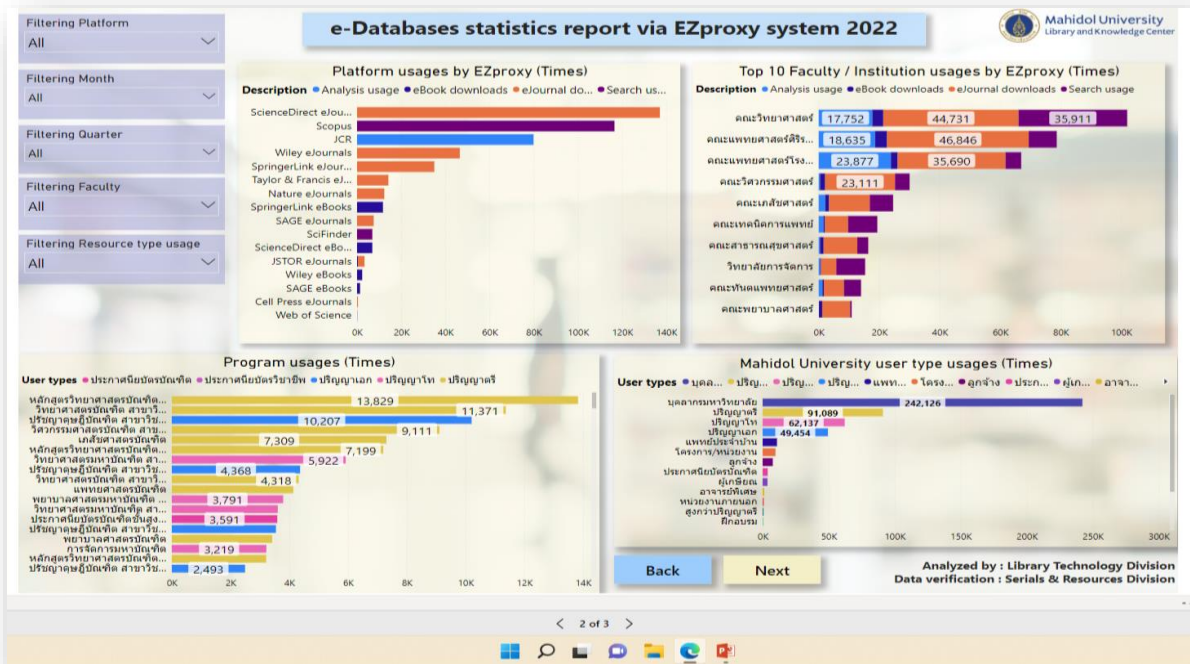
Filtering Platform
All

Filtering Month
All

Filtering Quarter
All

Filtering Faculty
All

Filtering Resource type usage
All

e-Databases statistics report via EZproxy system 2022

Mahidol University
Library and Knowledge Center

Platform usages by EZproxy (Times)

Description ● Analysis usage ● eBook downloads ● eJournal do... ● Search us...

ScienceDirect eJou...
Scopus
JCR
Wiley eJournals
SpringerLink eJour...
Taylor & Francis eJ...
Nature eJournals
SpringerLink eBooks
SAGE eJournals
SciFinder
ScienceDirect eBo...
JSTOR eJournals
Wiley eBooks
SAGE eBooks
Cell Press eJournals
Web of Science

0K 20K 40K 60K 80K 100K 120K 140K

Top 10 Faculty / Institution usages by EZproxy (Times)

Description ● Analysis usage ● eBook downloads ● eJournal downloads ● Search usage

คณะวิทยาศาสตร์ 17,752 44,731 35,911
คณะแพทยศาสตร์ศิริร... 18,635 46,846
คณะแพทยศาสตร์โรง... 23,877 35,690
คณะวิศวกรรมศาสตร์ 23,111
คณะเภสัชศาสตร์
คณะเทคนิคการแพทย์
คณะสาธารณสุขศาสตร์
วิทยาลัยการจัดการ
คณะทันตแพทยศาสตร์
คณะพยาบาลศาสตร์

0K 20K 40K 60K 80K 100K

Program usages (Times)

User types ● ประกาศนียบัตรบัณฑิต ● ประกาศนียบัตรวิชาชีพ ● ปริญญาเอก ● ปริญญาโท ● ปริญญาตรี

หลักสูตรวิทยาศาสตรบัณฑิต... 13,829
วิทยาศาสตรบัณฑิต สาขาวิ... 11,371
ปรัชญาดุษฎีบัณฑิต สาขาวิช... 10,207
วิศวกรรมศาสตรบัณฑิต สาข... 9,111
เภสัชศาสตรบัณฑิต 7,309
หลักสูตรวิทยาศาสตรบัณฑิต... 7,199
วิทยาศาสตรมหาบัณฑิต สา... 5,922
ปรัชญาดุษฎีบัณฑิต สาขาวิช... 4,368
วิทยาศาสตรบัณฑิต สาขาวิ... 4,318
แพทยศาสตรบัณฑิต
พยาบาลศาสตรมหาบัณฑิต ... 3,791
วิทยาศาสตรมหาบัณฑิต สา...
ประกาศนียบัตรบัณฑิตชั้นสูง... 3,591
ปรัชญาดุษฎีบัณฑิต สาขาวิช...
พยาบาลศาสตรบัณฑิต
การจัดการมหาบัณฑิต 3,219
หลักสูตรวิทยาศาสตรบัณฑิต...
ปรัชญาดุษฎีบัณฑิต สาขาวิช... 2,493

0K 2K 4K 6K 8K 10K 12K 14K

Mahidol University user type usages (Times)

User types ● บุคล... ● ปริญ... ● ปริญ... ● ปริญ... ● แพท... ● โครง... ● ลูกจ้าง ● ประก... ● ผู้เก... ● อาจา...

บุคลากรมหาวิทยาลัย 242,126
ปริญญาตรี 91,089
ปริญญาโท 62,137
ปริญญาเอก 49,454
แพทย์ประจำบ้าน
โครงการ/หน่วยงาน
ลูกจ้าง
ประกาศนียบัตรบัณฑิต
ผู้เกษียณ
อาจารย์พิเศษ
หน่วยงานภายนอก
สูงกว่าปริญญาตรี
ฝึกอบรม

0K 50K 100K 150K 200K 250K 300K

Back
Next

Analyzed by : Library Technology Division
Data verification : Serials & Resources Division

< 2 of 3 >